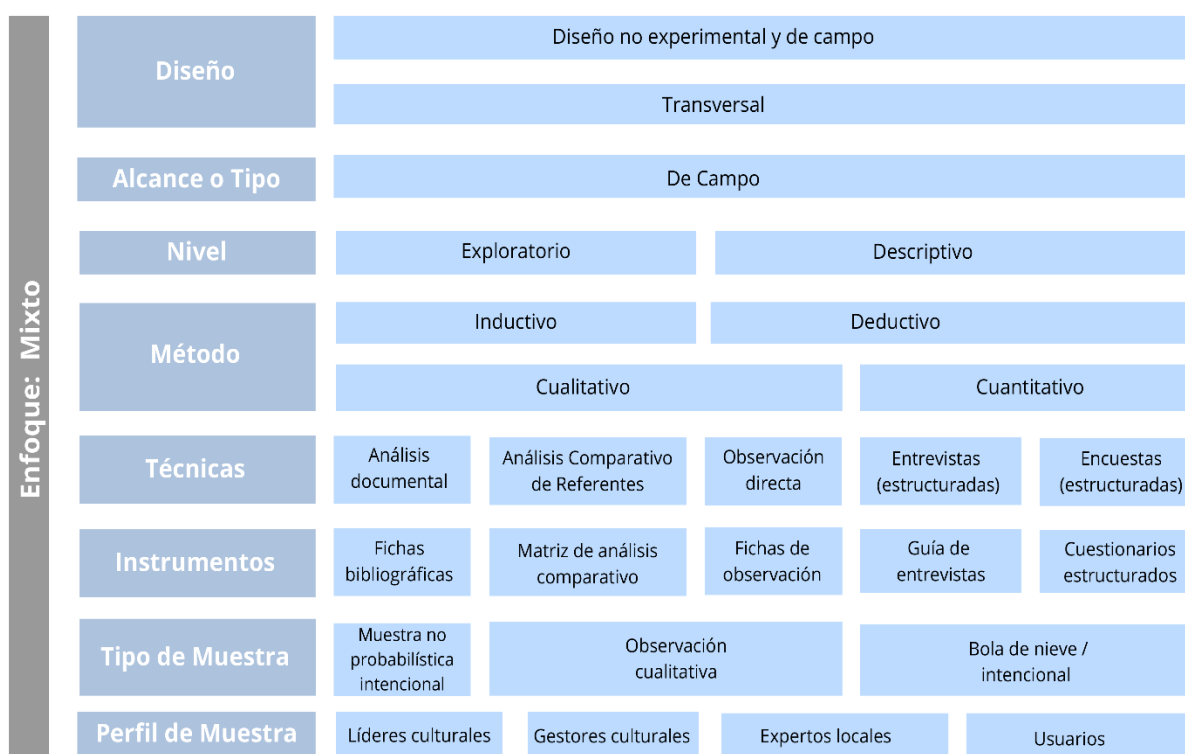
Enfoque: Mixto

| | | | | | |
|---|---|---|---|---|---|
| Diseño | Diseño no experimental y de campo | | | | |
| | Transversal | | | | |
| Alcance o Tipo | De Campo | | | | |
| Nivel | Exploratorio | | Descriptivo | | |
| Método | Inductivo | | Deductivo | | |
| | Cualitativo | | | Cuantitativo | |
| Técnicas | Análisis documental | Análisis Comparativo de Referentes | Observación directa | Entrevistas (estructuradas) | Encuestas (estructuradas) |
| Instrumentos | Fichas bibliográficas | Matriz de análisis comparativo | Fichas de observación | Guía de entrevistas | Cuestionarios estructurados |
| Tipo de Muestra | Muestra no probabilística intencional | Observación cualitativa | | Bola de nieve / intencional | |
| Perfil de Muestra | Líderes culturales | Gestores culturales | Expertos locales | Usuarios | |